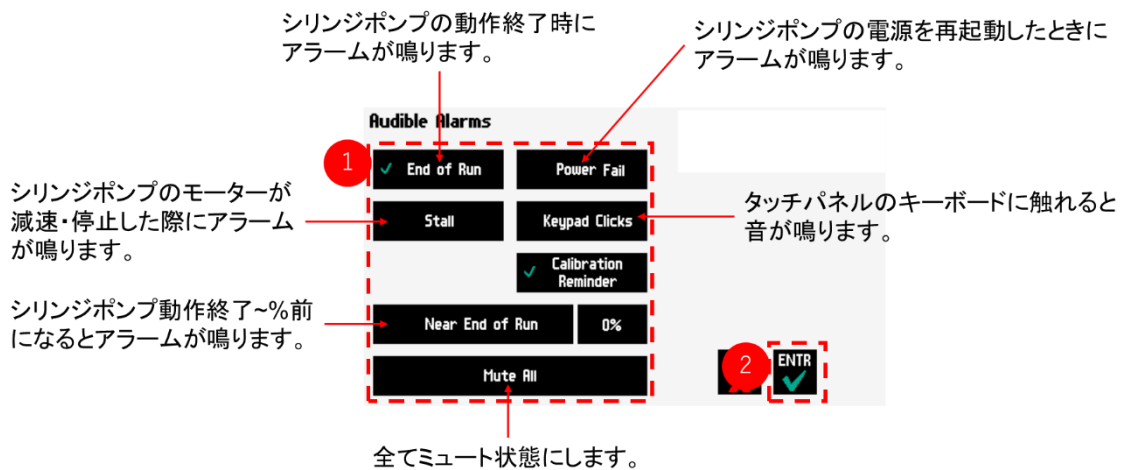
シリンジポンプの動作終了時にアラームが鳴ります。

シリンジポンプの電源を再起動したときにアラームが鳴ります。

Audible Alarms

1

✓ End of Run

Power Fail

シリンジポンプのモーターが減速・停止した際にアラームが鳴ります。

Stall

Keypad Clicks

タッチパネルのキーボードに触れると音が鳴ります。

✓ Calibration Reminder

シリンジポンプ動作終了~%前になるとアラームが鳴ります。

Near End of Run

0%

2

ENTR

Mute All

全てミュート状態にします。